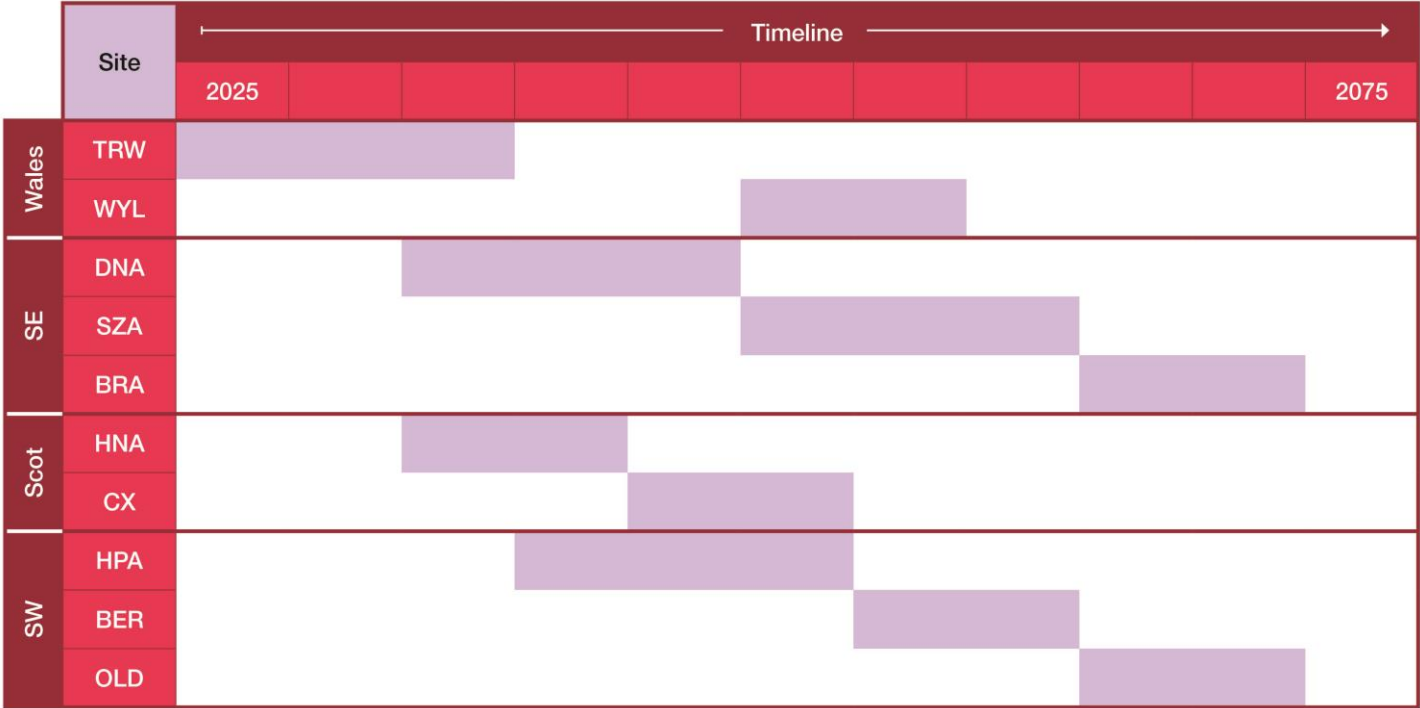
| | Site | Timeline | | | | | | | | | |
|---|---|---|---|---|---|---|---|---|---|---|---|
| | | 2025 | | | | | | | | | 2075 |
| Wales | TRW | | | | | | | | | | |
| | WYL | | | | | | | | | | |
| SE | DNA | | | | | | | | | | |
| | SZA | | | | | | | | | | |
| | BRA | | | | | | | | | | |
| Scot | HNA | | | | | | | | | | |
| | CX | | | | | | | | | | |
| SW | HPA | | | | | | | | | | |
| | BER | | | | | | | | | | |
| | OLD | | | | | | | | | | |